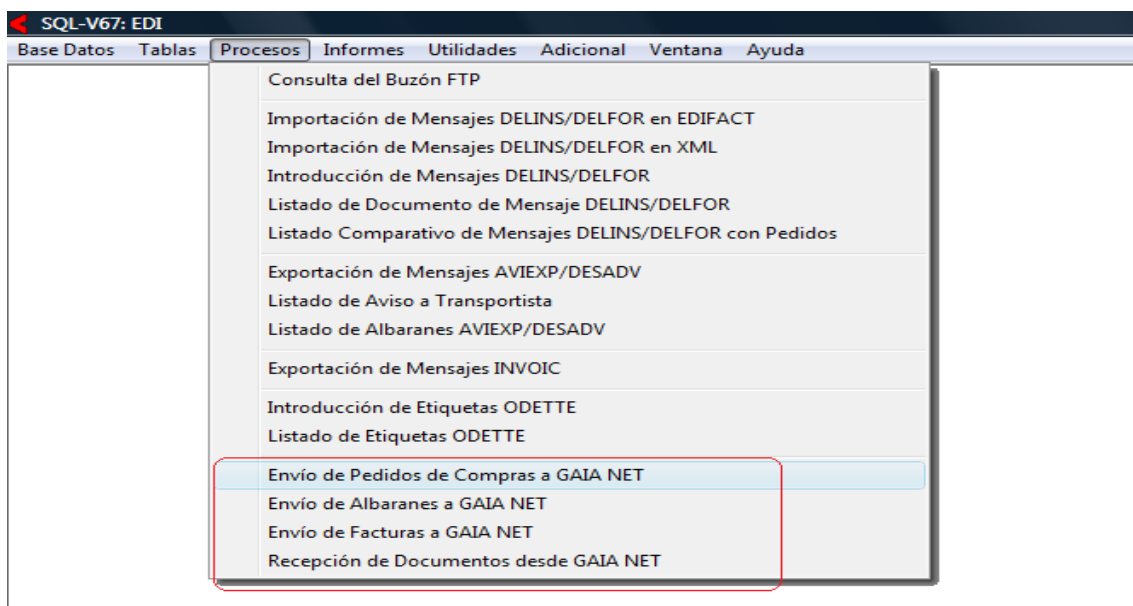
SQL-V67: EDI

Base Datos Tablas Procesos Informes Utilidades Adicional Ventana Ayuda

Consulta del Buzón FTP

Importación de Mensajes DELINS/DELFOR en EDIFACT
Importación de Mensajes DELINS/DELFOR en XML
Introducción de Mensajes DELINS/DELFOR
Listado de Documento de Mensaje DELINS/DELFOR
Listado Comparativo de Mensajes DELINS/DELFOR con Pedidos

Exportación de Mensajes AVIEXP/DESADV
Listado de Aviso a Transportista
Listado de Albaranes AVIEXP/DESADV

Exportación de Mensajes INVOIC

Introducción de Etiquetas ODETTE
Listado de Etiquetas ODETTE

Envío de Pedidos de Compras a GAIA NET
Envío de Albaranes a GAIA NET
Envío de Facturas a GAIA NET
Recepción de Documentos desde GAIA NET